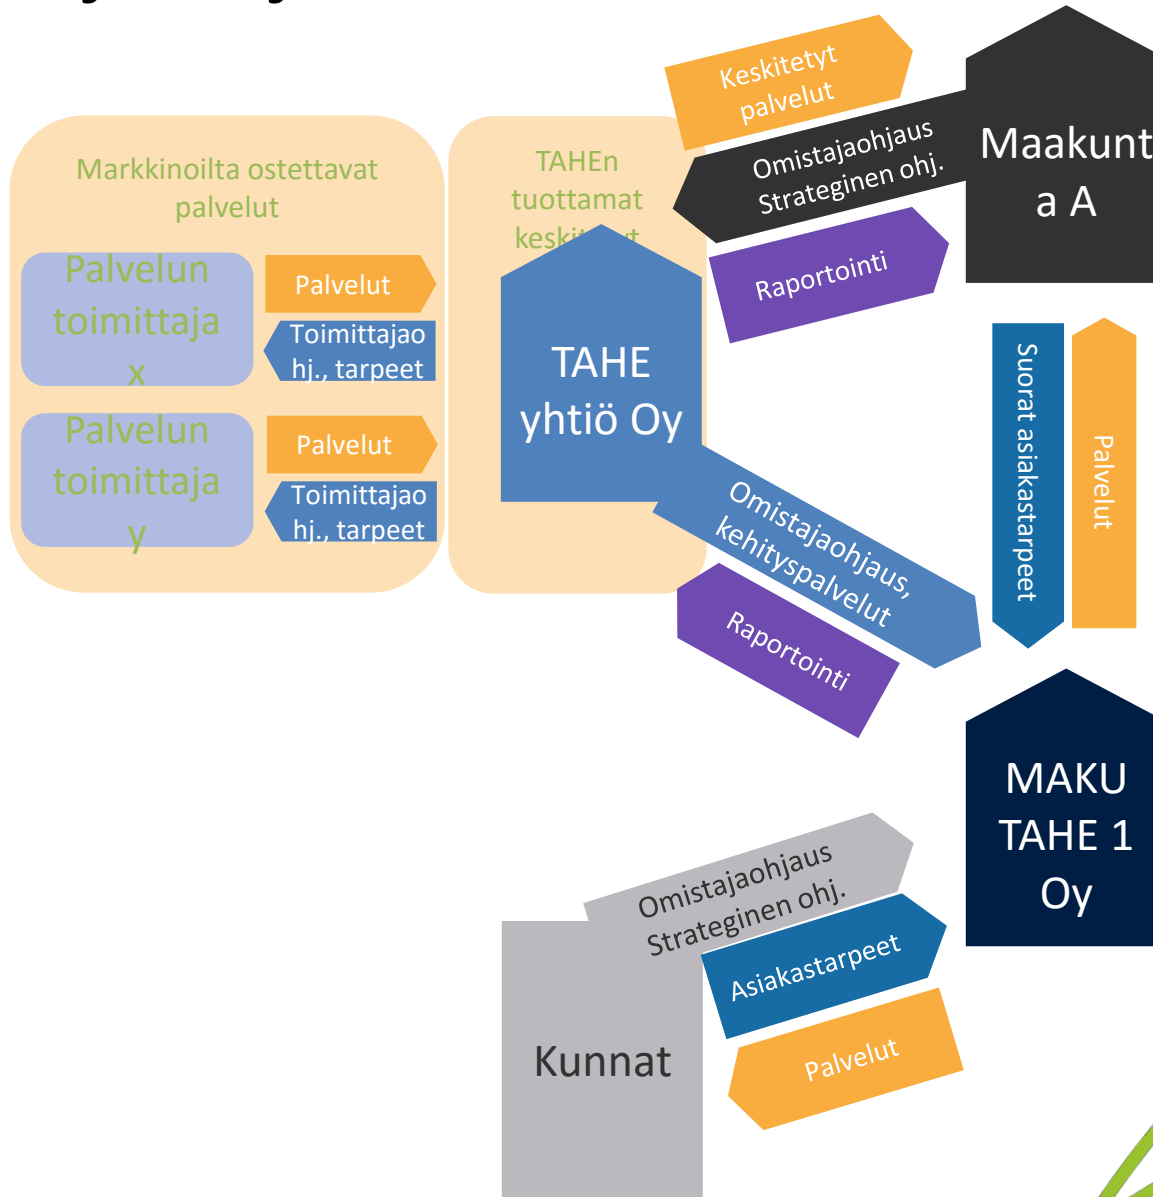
Keskitetyt palvelut

Omistajaohjaus Strateginen ohj.

Maakunt a A

Markkinoilta ostettavat palvelut

TAHEn tuottamat keski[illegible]

Palvelun toimittaja x

Palvelut

Toimittajao hj., tarpeet

Palvelun toimittaja y

Palvelut

Toimittajao hj., tarpeet

TAHE yhtiö Oy

Raportointi

Suorat asiakastarpeet

Palvelut

Omistajaohjaus, kehityspalvelut

Raportointi

MAKU TAHE 1 Oy

Omistajaohjaus Strateginen ohj.

Asiakastarpeet

Kunnat

Palvelut